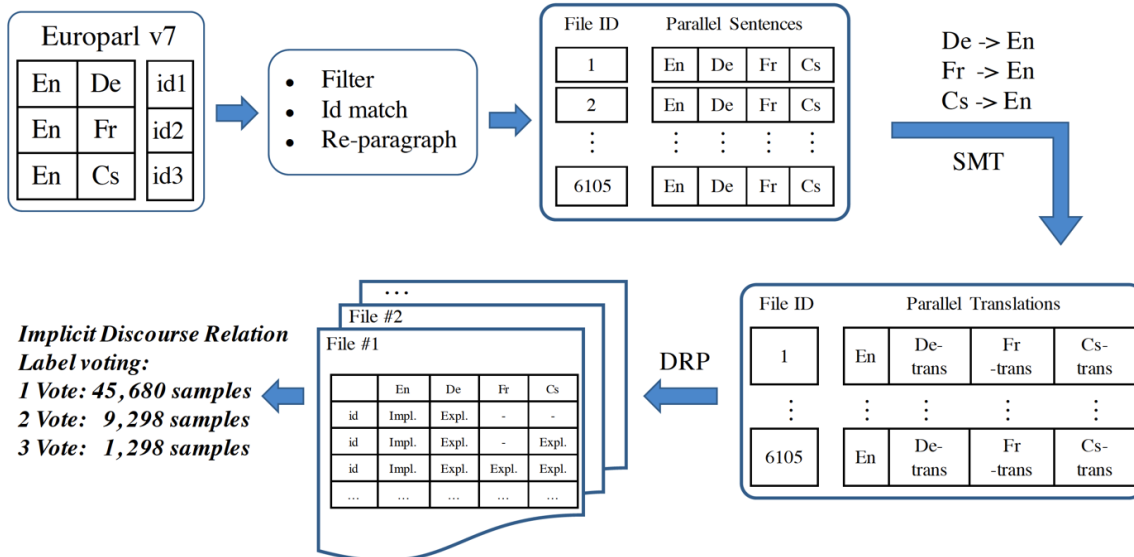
Europarl v7

| En | De |
|---|---|
| En | Fr |
| En | Cs |

id1
id2
id3

• Filter
• Id match
• Re-paragraph

File ID | Parallel Sentences

| 1 | En | De | Fr | Cs |
|---|---|---|---|---|
| 2 | En | De | Fr | Cs |
| ⋮ | ⋮ | ⋮ | ⋮ | ⋮ |
| 6105 | En | De | Fr | Cs |

De -> En
Fr -> En
Cs -> En

SMT

File ID | Parallel Translations

| 1 | En | De-trans | Fr -trans | Cs-trans |
|---|---|---|---|---|
| ⋮ | ⋮ | ⋮ | ⋮ | ⋮ |
| 6105 | En | De-trans | Fr -trans | Cs-trans |

DRP

...
File #2
File #1

| | En | De | Fr | Cs |
|---|---|---|---|---|
| id | Impl. | Expl. | - | - |
| id | Impl. | Expl. | - | Expl. |
| id | Impl. | Expl. | Expl. | Expl. |
| ... | ... | ... | ... | ... |

Implicit Discourse Relation Label voting:
1 Vote: 45,680 samples
2 Vote: 9,298 samples
3 Vote: 1,298 samples